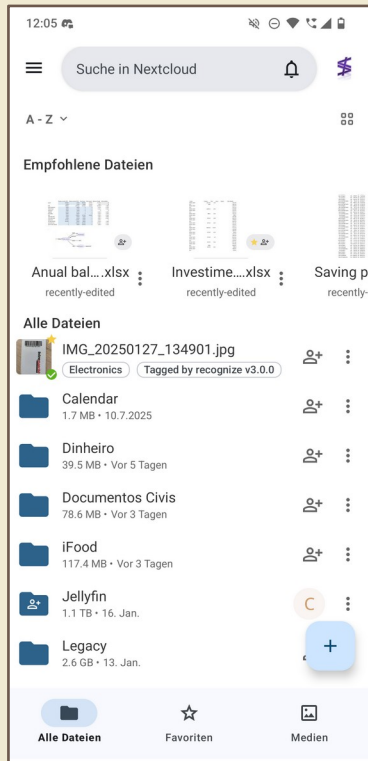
12:05

Suche in Nextcloud

A - Z

Empfohlene Dateien

Anual bal....xlsx
recently-edited

Investime....xlsx
recently-edited

Saving p
recently-

Alle Dateien

IMG_20250127_134901.jpg
Electronics
Tagged by recognize v3.0.0

Calendar
1.7 MB • 10.7.2025

Dinheiro
39.5 MB • Vor 5 Tagen

Documentos Civis
78.6 MB • Vor 3 Tagen

iFood
117.4 MB • Vor 3 Tagen

Jellyfin
1.1 TB • 16. Jan.

C

Legacy
2.6 GB • 13. Jan.

+

Alle Dateien
Favoriten
Medien